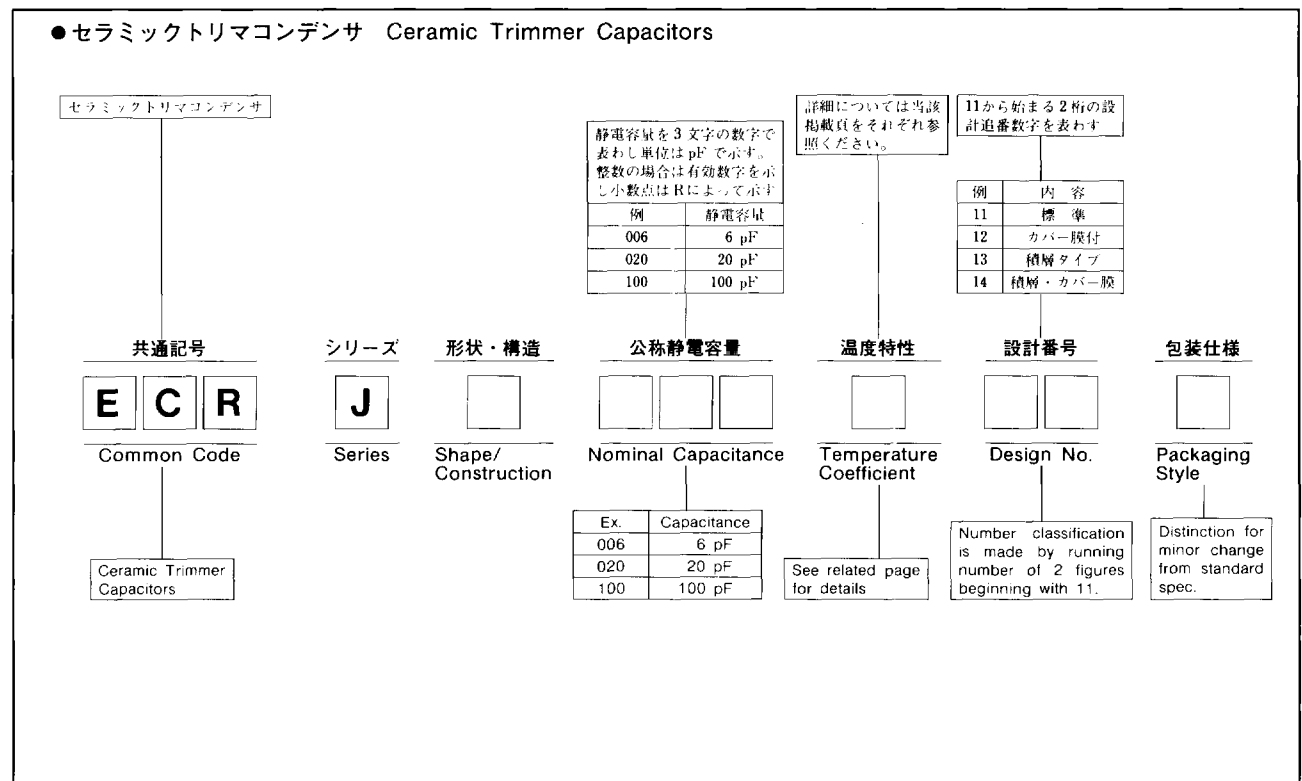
●セラミックトリマコンデンサ Ceramic Trimmer Capacitors

セラミックトリマコンデンサ

静電容量を3文字の数字で表わし単位はpFで示す。整数の場合は有効数字を示し小数点はRによって示す

| 例 | 静電容量 |
|---|---|
| 006 | 6 pF |
| 020 | 20 pF |
| 100 | 100 pF |

詳細については当該掲載頁をそれぞれ参照ください。

11から始まる2桁の設計追番数字を表わす

| 例 | 内 容 |
|---|---|
| 11 | 標 準 |
| 12 | カバー膜付 |
| 13 | 積層タイプ |
| 14 | 積層・カバー膜 |

共通記号
E C R
Common Code

シリーズ
J
Series

形状・構造
Shape/ Construction

公称静電容量
Nominal Capacitance

温度特性
Temperature Coefficient

設計番号
Design No.

包装仕様
Packaging Style

Ceramic Trimmer Capacitors

| Ex. | Capacitance |
|---|---|
| 006 | 6 pF |
| 020 | 20 pF |
| 100 | 100 pF |

See related page for details

Number classification is made by running number of 2 figures beginning with 11.

Distinction for minor change from standard spec.